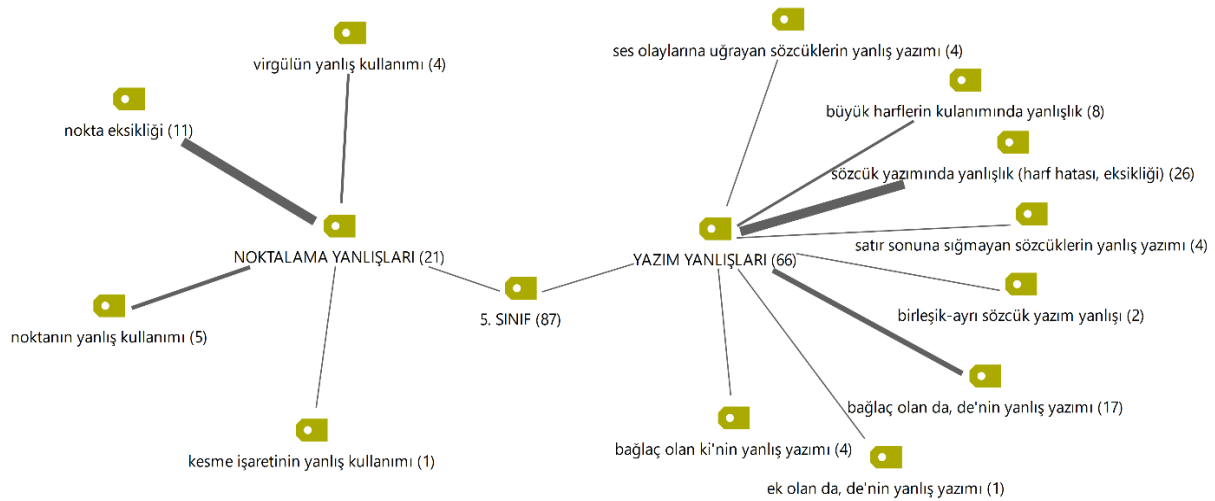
ses olaylarına uğrayan sözcüklerin yanlış yazımı (4)

virgülün yanlış kullanımı (4)

büyük harflerin kulanımında yanlışlık (8)

nokta eksikliği (11)

sözcük yazımında yanlışlık (harf hatası, eksikliği) (26)

satır sonuna sığmayan sözcüklerin yanlış yazımı (4)

NOKTALAMA YANLIŞLARI (21)

YAZIM YANLIŞLARI (66)

5. SINIF (87)

noktanın yanlış kullanımı (5)

birleşik-ayrı sözcük yazım yanlışı (2)

bağlaç olan da, de'nin yanlış yazımı (17)

bağlaç olan ki'nin yanlış yazımı (4)

kesme işaretinin yanlış kullanımı (1)

ek olan da, de'nin yanlış yazımı (1)